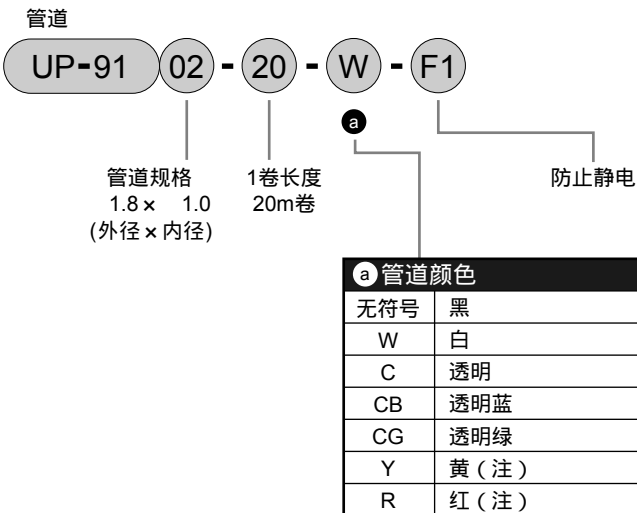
管道

UP-91 02 - 20 - W - F1

a

管道规格
1.8 × 1.0
(外径 × 内径)

1卷长度
20m卷

防止静电

| a 管道颜色 | |
|---|---|
| 无符号 | 黑 |
| W | 白 |
| C | 透明 |
| CB | 透明蓝 |
| CG | 透明绿 |
| Y | 黄（注） |
| R | 红（注） |